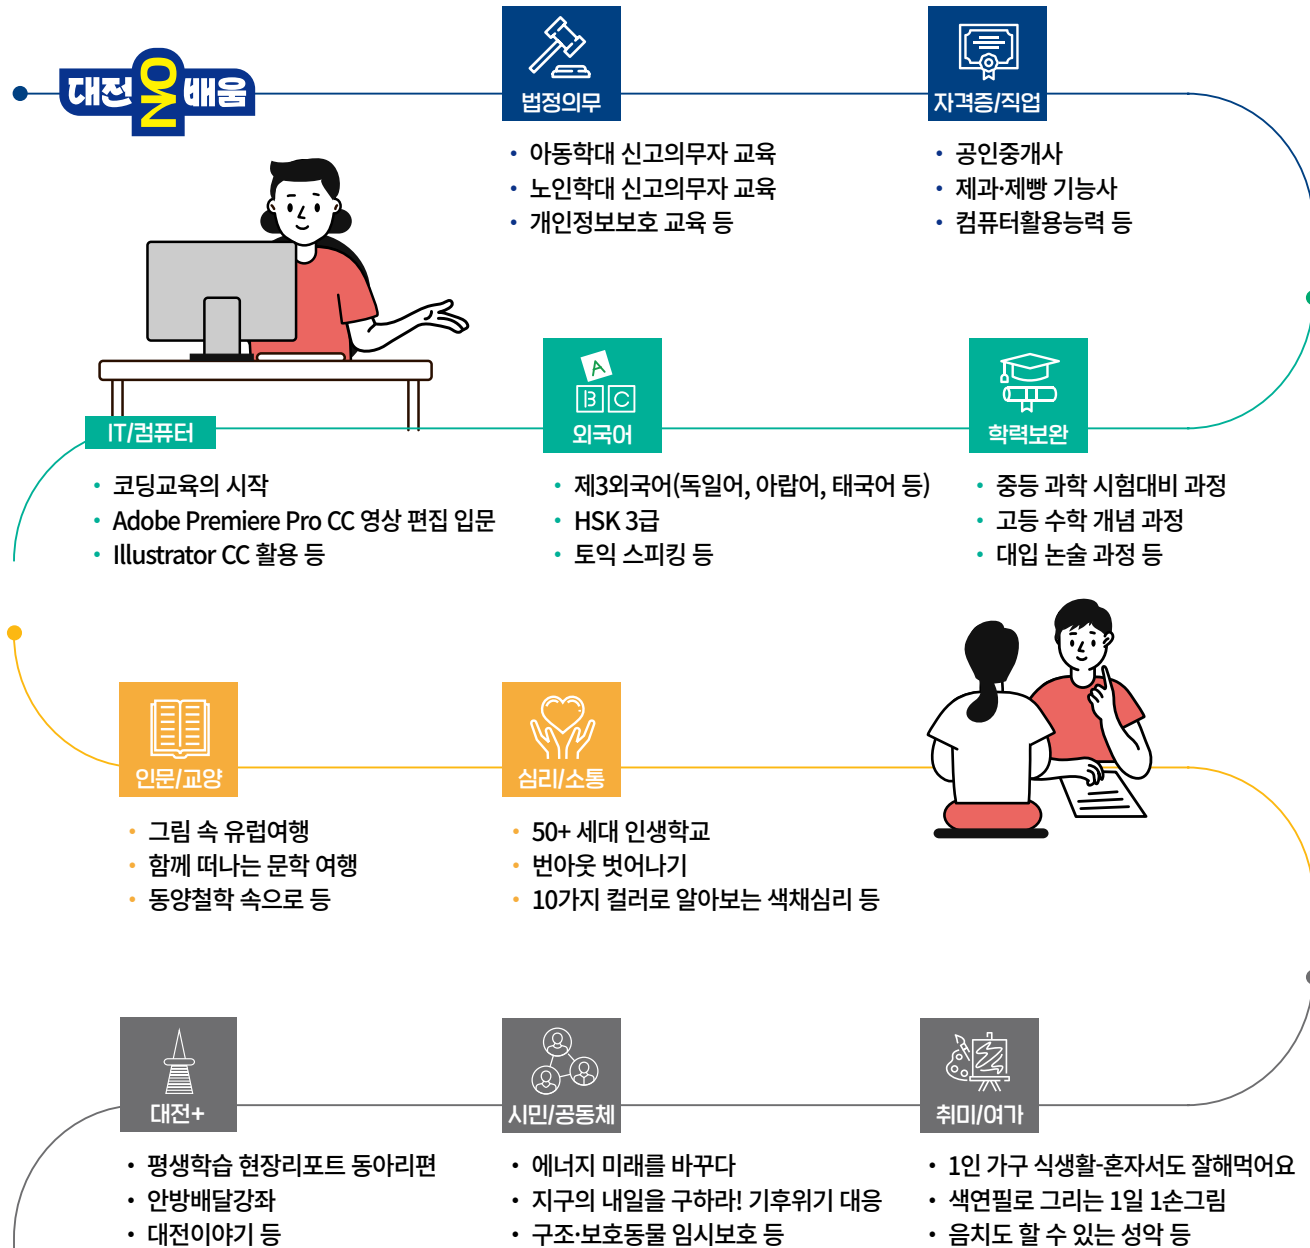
대전온배움

법정의무
• 아동학대 신고의무자 교육
• 노인학대 신고의무자 교육
• 개인정보보호 교육 등

자격증/직업
• 공인중개사
• 제과·제빵 기능사
• 컴퓨터활용능력 등

IT/컴퓨터
• 코딩교육의 시작
• Adobe Premiere Pro CC 영상 편집 입문
• Illustrator CC 활용 등

A B C
외국어
• 제3외국어(독일어, 아랍어, 태국어 등)
• HSK 3급
• 토익 스피킹 등

학력보완
• 중등 과학 시험대비 과정
• 고등 수학 개념 과정
• 대입 논술 과정 등

인문/교양
• 그림 속 유럽여행
• 함께 떠나는 문학 여행
• 동양철학 속으로 등

심리/소통
• 50+ 세대 인생학교
• 번아웃 벗어나기
• 10가지 컬러로 알아보는 색채심리 등

대전+
• 평생학습 현장리포트 동아리편
• 안방배달강좌
• 대전이야기 등

시민/공동체
• 에너지 미래를 바꾸다
• 지구의 내일을 구하라! 기후위기 대응
• 구조·보호동물 임시보호 등

취미/여가
• 1인 가구 식생활-혼자서도 잘해먹어요
• 색연필로 그리는 1일 1손그림
• 음치도 할 수 있는 성악 등